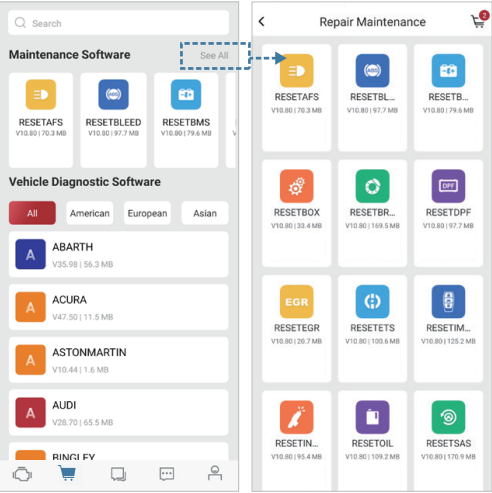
Search

Maintenance Software

See All

RESETAFS
V10.80 | 70.3 MB

RESETBLEED
V10.80 | 97.7 MB

RESETBMS
V10.80 | 79.6 MB

Vehicle Diagnostic Software

All

American

European

Asian

A
ABARTH
V35.98 | 56.3 MB

A
ACURA
V47.50 | 11.5 MB

A
ASTONMARTIN
V10.44 | 1.6 MB

A
AUDI
V28.70 | 65.5 MB

BINGLEY

Repair Maintenance

2

RESETAFS
V10.80 | 70.3 MB

RESETBL...
V10.80 | 97.7 MB

RESETB...
V10.80 | 79.6 MB

RESETBOX
V10.80 | 33.4 MB

RESETBR...
V10.80 | 169.5 MB

DPF
RESETDPF
V10.80 | 97.7 MB

EGR
RESETEGR
V10.80 | 20.7 MB

RESETETS
V10.80 | 100.6 MB

RESETIM...
V10.80 | 125.2 MB

RESETIN...
V10.80 | 95.4 MB

RESETOIL
V10.80 | 109.2 MB

RESETSAS
V10.80 | 170.9 MB